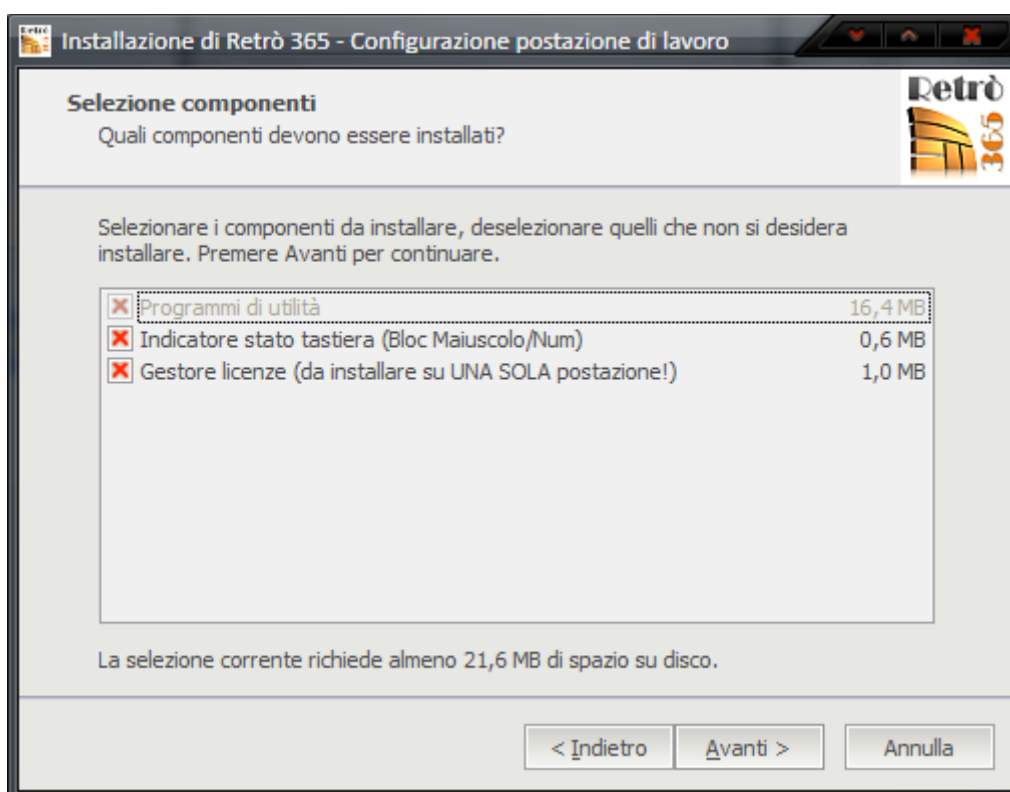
Installazione di Retrò 365 - Configurazione postazione di lavoro

Selezione componenti
Quali componenti devono essere installati?

Retrò
365

Selezionare i componenti da installare, deselezionare quelli che non si desidera installare. Premere Avanti per continuare.

| | | |
|---|---|---|
| ☒ | Programmi di utilità | 16,4 MB |
| ☒ | Indicatore stato tastiera (Bloc Maiuscolo/Num) | 0,6 MB |
| ☒ | Gestore licenze (da installare su UNA SOLA postazione!) | 1,0 MB |

La selezione corrente richiede almeno 21,6 MB di spazio su disco.

< Indietro   Avanti >   Annulla